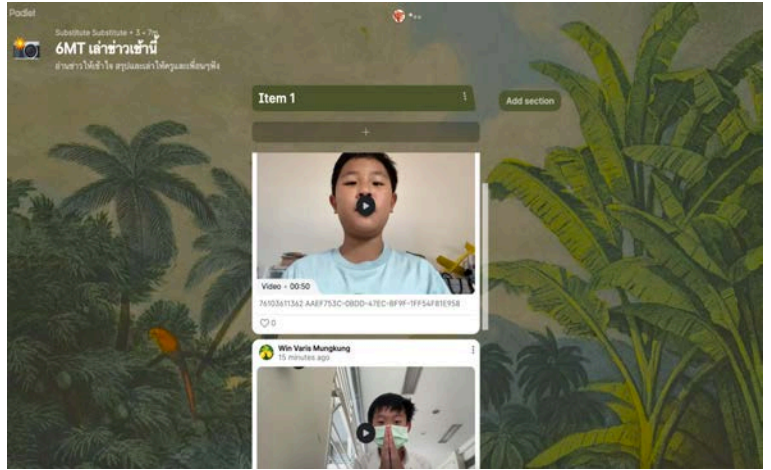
Padlet

Substitute Substitute • 3 • 7h

6MT เล่าข่าวเช้านี้

อ่านข่าวให้เข้าใจ สรุปและเล่าให้ครูและเพื่อนๆฟัง

Item 1

Add section

+

Video • 00:50

761036​11362 AAEF753C-0BDD-47EC-8F9F-1FF54F81E958

0

Win Varis Mungkung
15 minutes ago